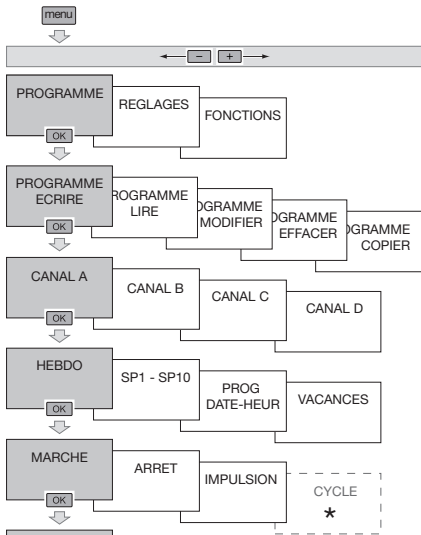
menu

– +

PROGRAMME
OK

REGLAGES

FONCTIONS

PROGRAMME ECRIRE
OK

ROGRAMME LIRE

OGRAMME MODIFIER

OGRAMME EFFACER

OGRAMME COPIER

CANAL A
OK

CANAL B

CANAL C

CANAL D

HEBDO
OK

SP1 - SP10

PROG DATE-HEUR

VACANCES

MARCHE
OK

ARRET

IMPULSION

CYCLE
*